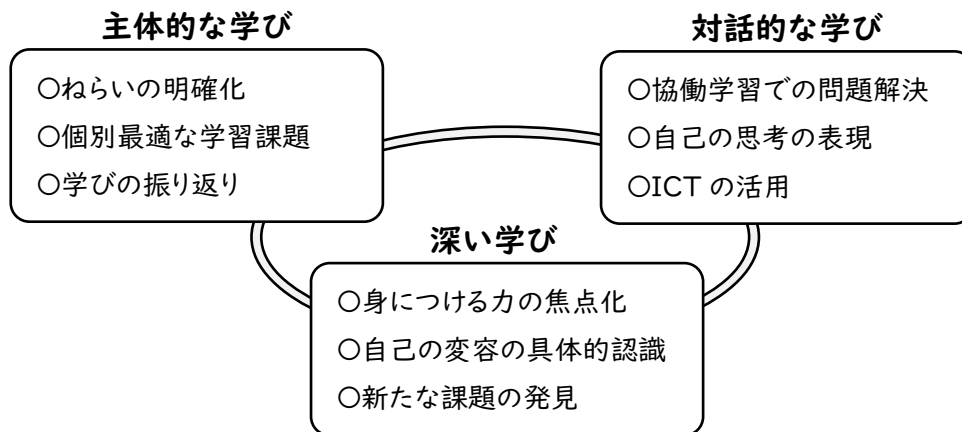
主体的な学び

○ねらいの明確化
○個別最適な学習課題
○学びの振り返り

対話的な学び

○協働学習での問題解決
○自己の思考の表現
○ICT の活用

深い学び

○身につける力の焦点化
○自己の変容の具体的認識
○新たな課題の発見